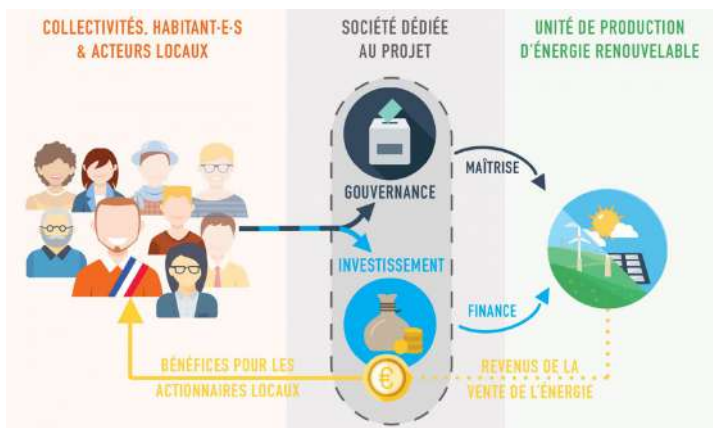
COLLECTIVITÉS, HABITANT-E-S & ACTEURS LOCAUX

SOCIÉTÉ DÉDIÉE AU PROJET

UNITÉ DE PRODUCTION D'ÉNERGIE RENOUVELABLE

GOUVERNANCE

MAÎTRISE

INVESTISSEMENT

FINANCE

BÉNÉFICES POUR LES ACTIONNAIRES LOCAUX

€

REVENUS DE LA VENTE DE L'ÉNERGIE